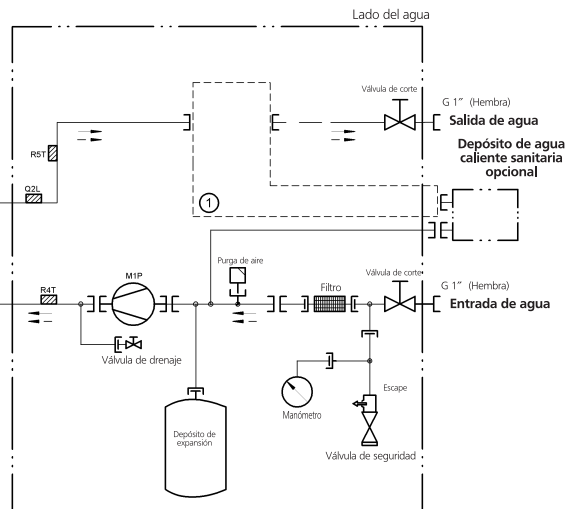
Lado del agua

Válvula de corte

G 1″ (Hembra)

Salida de agua

R5T

Depósito de agua caliente sanitaria opcional

Q2L

1

Purga de aire

Válvula de corte

M1P

R4T

Filtro

G 1″ (Hembra)

Entrada de agua

Válvula de drenaje

Manómetro

Escape

Depósito de expansión

Válvula de seguridad